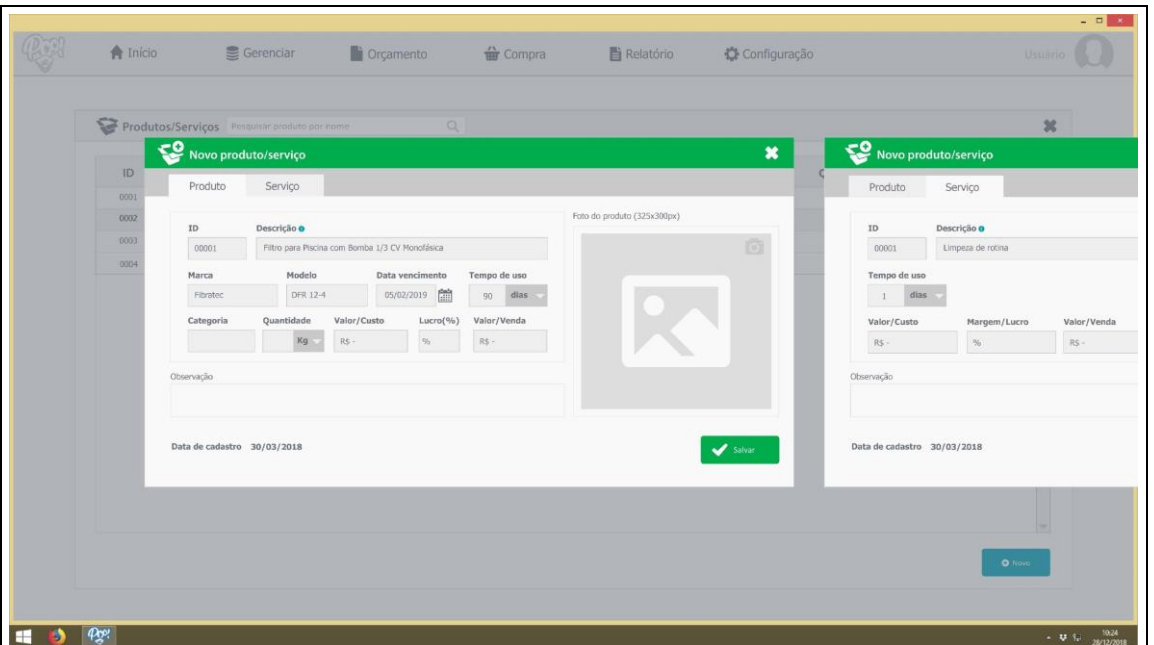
Início Gerenciar Orçamento Compra Relatório Configuração Usuário

Produtos/Serviços Pesquisar produto por nome

ID
0001
0002
0003
0004

Novo produto/serviço

Produto Serviço

ID
00001
Descrição
Filtro para Piscina com Bomba 1/3 CV Monofásica

Marca
Fibratec
Modelo
DFR 12-4
Data vencimento
05/02/2019
Tempo de uso
90 dias

Categoria
Quantidade
Kg
Valor/Custo
R$ -
Lucro(%)
%
Valor/Venda
R$ -

Foto do produto (325x300px)

Observação

Data de cadastro 30/03/2018

Salvar

Novo produto/serviço

Produto Serviço

ID
00001
Descrição
Limpeza de rotina

Tempo de uso
1 dias

Valor/Custo
R$ -
Margem/Lucro
%
Valor/Venda
R$ -

Observação

Data de cadastro 30/03/2018

Novo

10:24
28/12/2018